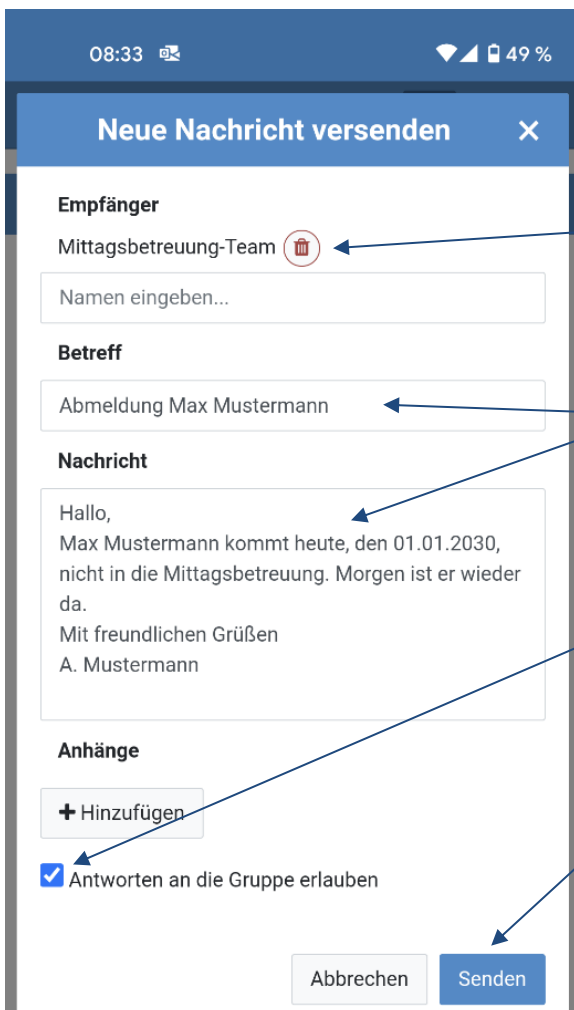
08:33 49 %

Neue Nachricht versenden ✕

Empfänger

Mittagsbetreuung-Team

Namen eingeben...

Betreff

Abmeldung Max Mustermann

Nachricht

Hallo,
Max Mustermann kommt heute, den 01.01.2030, nicht in die Mittagsbetreuung. Morgen ist er wieder da.
Mit freundlichen Grüßen
A. Mustermann

Anhänge

+ Hinzufügen

Antworten an die Gruppe erlauben

Abbrechen Senden